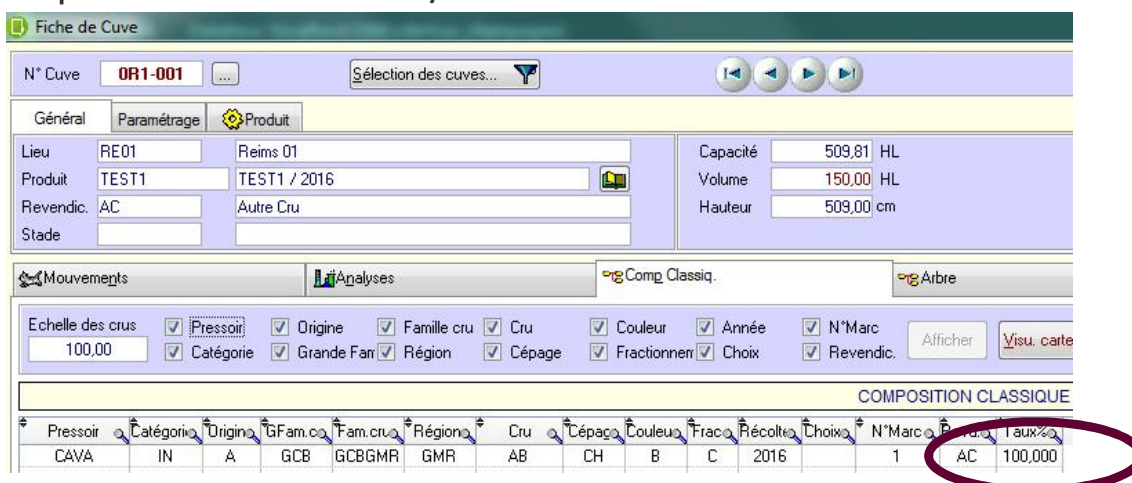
Fiche de Cuve

N° Cuve 0R1-001 ... Sélection des cuves...

Général | Paramétrage | Produit

Lieu RE01 Reims 01
Produit TEST1 TEST1 / 2016
Revendic. AC Autre Cru
Stade

Capacité 509,81 HL
Volume 150,00 HL
Hauteur 509,00 cm

Mouvements | Analyses | Comp Classiq. | Arbre

Echelle des crus 100,00
Pressoir | Origine | Famille cru | Cru | Couleur | Année | N°Marc
Catégorie | Grande Fam | Région | Cépage | Fractionnem | Choix | Revendic.
Afficher | Visu. carte

COMPOSITION CLASSIQUE

| Pressoir | Catégorie | Origine | GFam.cru | Fam.cru | Région | Cru | Cépage | Couleur | Frac | Récolte | Choix | N°Marc | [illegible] | Taux% |
|---|---|---|---|---|---|---|---|---|---|---|---|---|---|---|
| CAVA | IN | A | GCB | GCBGMR | GMR | AB | CH | B | C | 2016 | | 1 | AC | 100,000 |